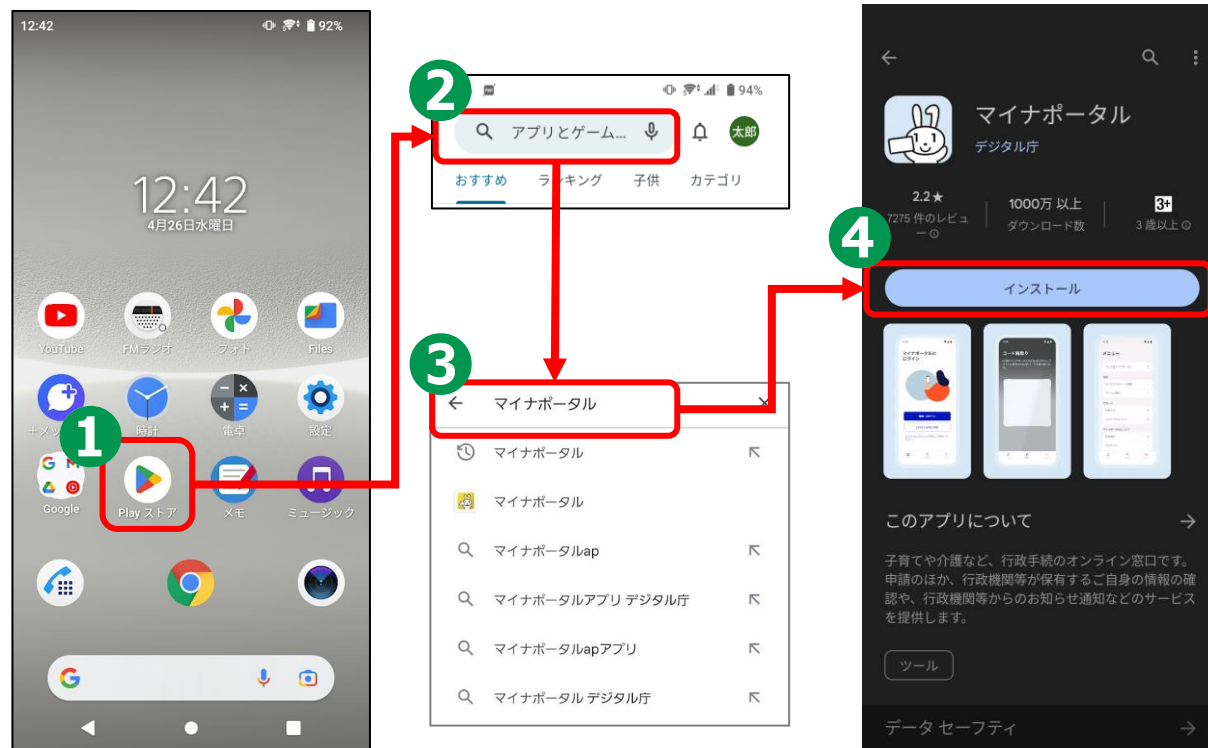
12:42 92%

12:42
4月26日水曜日

YouTube
FMラジオ
フォト
Files
+メッセージ
時計
電卓
設定
Google
Play ストア
メモ
ミュージック

❶

❷

94%
アプリとゲーム...
太郎
おすすめ
ランキング
子供
カテゴリ

❸

マイナポータル
マイナポータル
マイナポータル
マイナポータルap
マイナポータルアプリ デジタル庁
マイナポータルapアプリ
マイナポータル デジタル庁

❹

マイナポータル
デジタル庁
2.2★
7275 件のレビュー
1000万 以上
ダウンロード数
3+
3 歳以上
インストール

このアプリについて
子育てや介護など、行政手続のオンライン窓口です。申請のほか、行政機関等が保有するご自身の情報の確認や、行政機関等からのお知らせ通知などのサービスを提供します。
ツール
データ セーフティ